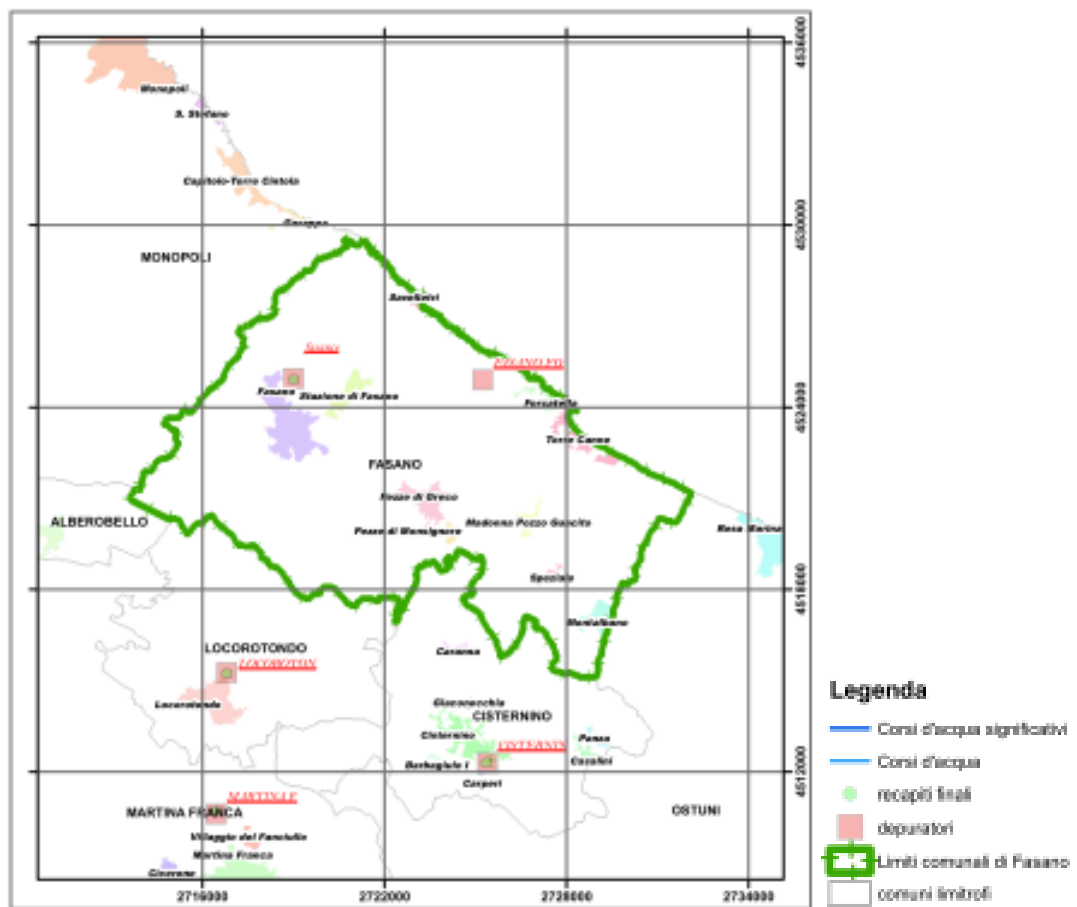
4536000
Monopoli
S. Stefano
Capitolo-Torre Cintola
Savelletri
4530000
MONOPOLI
Fasano
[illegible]
Stazione di Fasano
4524000
Forcatella
Torre Canne
FASANO
Pozzo di Greco
Madonna Pozzo Guacito
ALBEROBELLO
Pezze di Monsignore
Rosa Marina
Speciale
4518000
Montalbano
LOCOROTONDO
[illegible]
Caranna
Locorotondo
Giacovecchia
CISTERNINO
Cisternino
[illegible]
Pasca
Casalini
Barbagiulo I
Caroperi
4512000
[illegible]
MARTINA FRANCA
OSTUNI
Villaggio del Fanciullo
Martina Franca
Cisternino
2716000
2722000
2728000
2734000
Legenda
Corsi d'acqua significativi
Corsi d'acqua
recapiti finali
depuratori
Limiti comunali di Fasano
comuni limitrofi